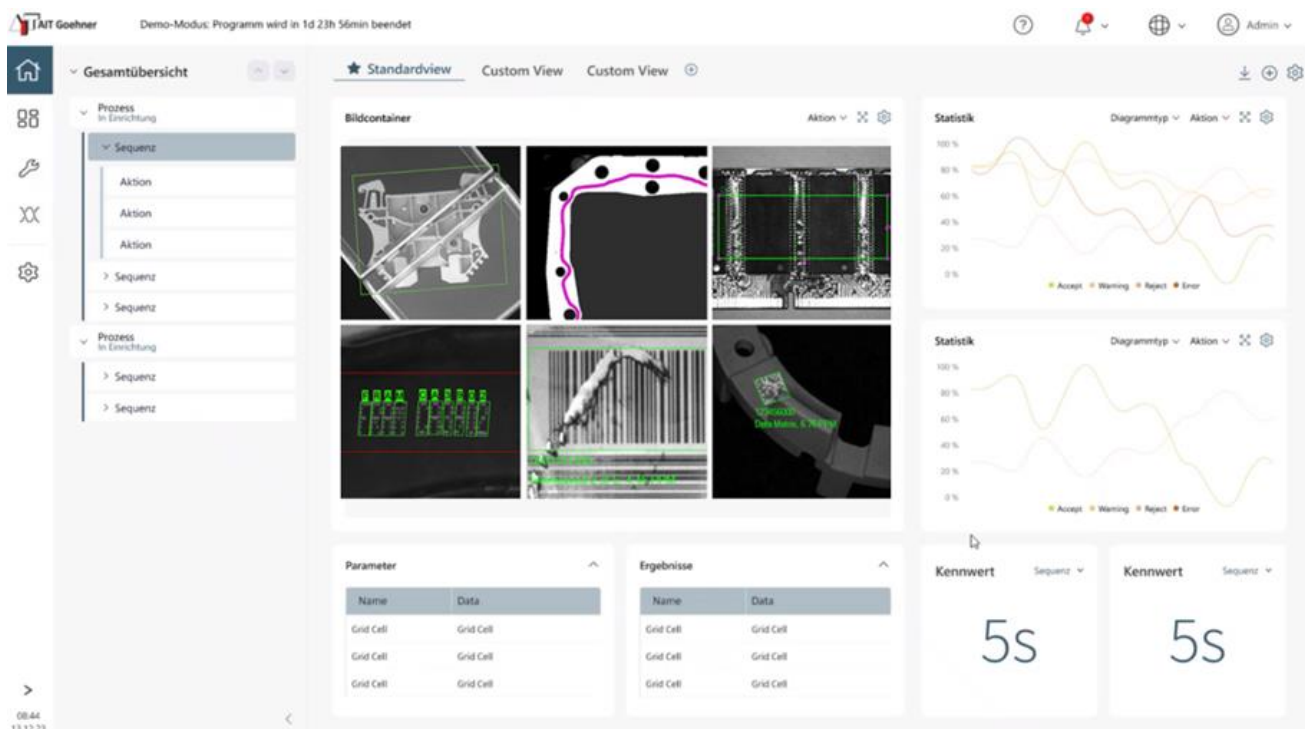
AIT Goehner

Demo-Modus: Programm wird in 1d 23h 56min beendet

Admin

Gesamtübersicht

Prozess
In Einrichtung

Sequenz

Aktion

Aktion

Aktion

Sequenz

Sequenz

Prozess
In Einrichtung

Sequenz

Sequenz

Standardview

Custom View

Custom View

Bildcontainer

Aktion

123456000
Data Matrix, 6.7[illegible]

Statistik

Diagrammtyp

Aktion

100 %
80 %
60 %
40 %
20 %
0 %

Accept
Warning
Reject
Error

Statistik

Diagrammtyp

Aktion

100 %
80 %
60 %
40 %
20 %
0 %

Accept
Warning
Reject
Error

Parameter

| Name | Data |
|---|---|
| Grid Cell | Grid Cell |
| Grid Cell | Grid Cell |
| Grid Cell | Grid Cell |

Ergebnisse

| Name | Data |
|---|---|
| Grid Cell | Grid Cell |
| Grid Cell | Grid Cell |
| Grid Cell | Grid Cell |

Kennwert

Sequenz

5s

Kennwert

Sequenz

5s

08:44
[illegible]